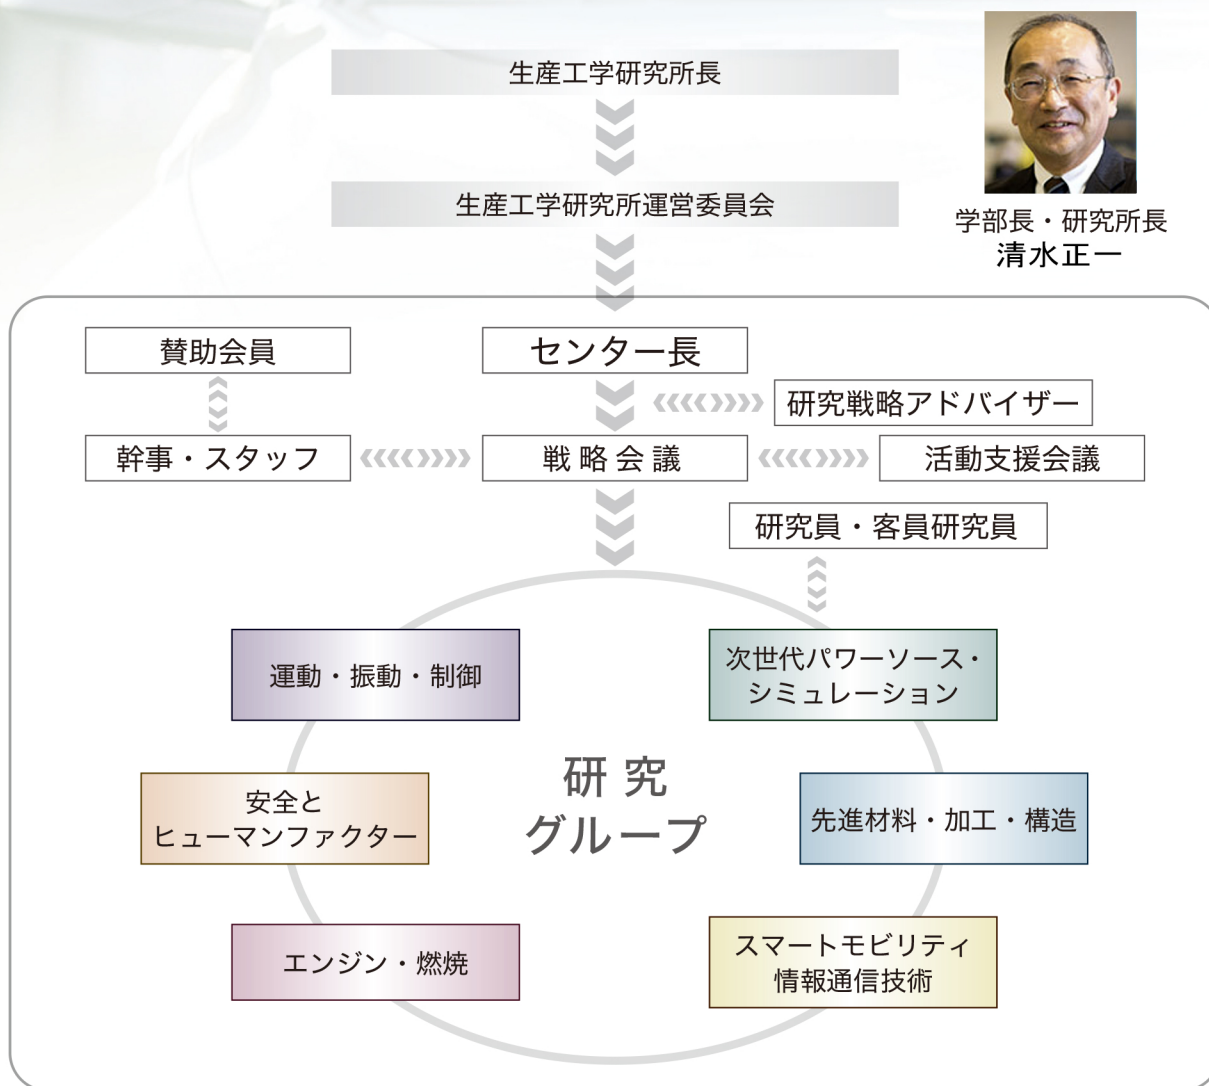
生産工学研究所長

生産工学研究所運営委員会

学部長・研究所長
清水正一

賛助会員

センター長

研究戦略アドバイザー

幹事・スタッフ

戦略会議

活動支援会議

研究員・客員研究員

運動・振動・制御

次世代パワーソース・シミュレーション

研究グループ

安全とヒューマンファクター

先進材料・加工・構造

エンジン・燃焼

スマートモビリティ情報通信技術